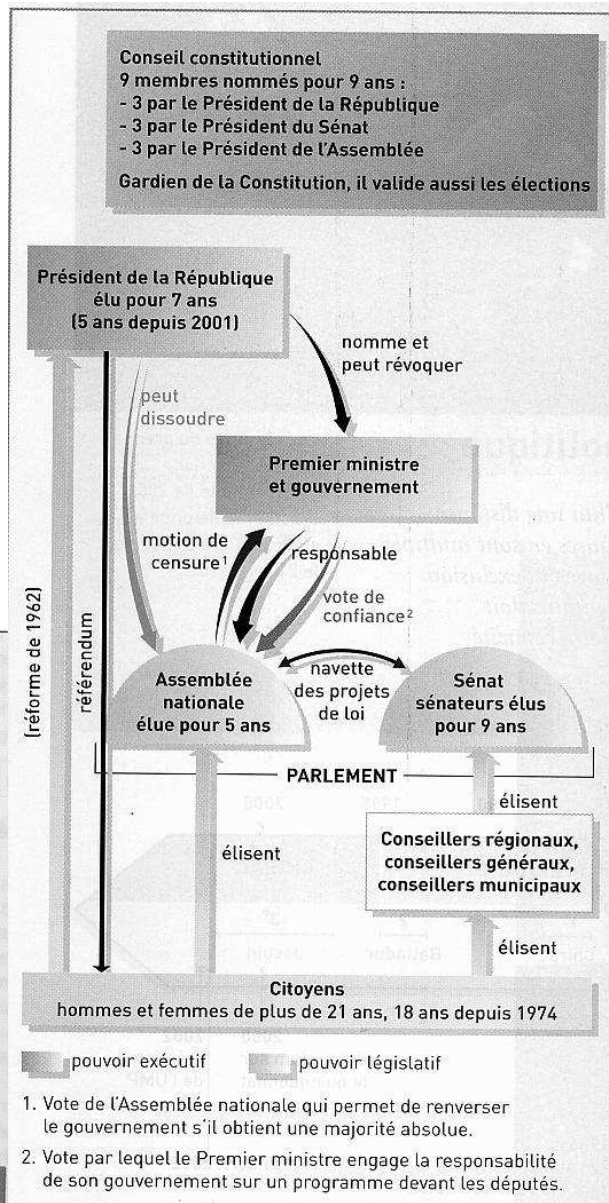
Conseil constitutionnel
9 membres nommés pour 9 ans :
- 3 par le Président de la République
- 3 par le Président du Sénat
- 3 par le Président de l'Assemblée

Gardien de la Constitution, il valide aussi les élections

Président de la République
élu pour 7 ans
(5 ans depuis 2001)

nomme et peut révoquer

peut dissoudre

Premier ministre et gouvernement

motion de censure$^1$

responsable

vote de confiance$^2$

(réforme de 1962)

référendum

Assemblée nationale élue pour 5 ans

navette des projets de loi

Sénat sénateurs élus pour 9 ans

PARLEMENT

élisent

élisent

Conseillers régionaux, conseillers généraux, conseillers municipaux

élisent

Citoyens
hommes et femmes de plus de 21 ans, 18 ans depuis 1974

pouvoir exécutif
pouvoir législatif

1. Vote de l'Assemblée nationale qui permet de renverser le gouvernement s'il obtient une majorité absolue.

2. Vote par lequel le Premier ministre engage la responsabilité de son gouvernement sur un programme devant les députés.